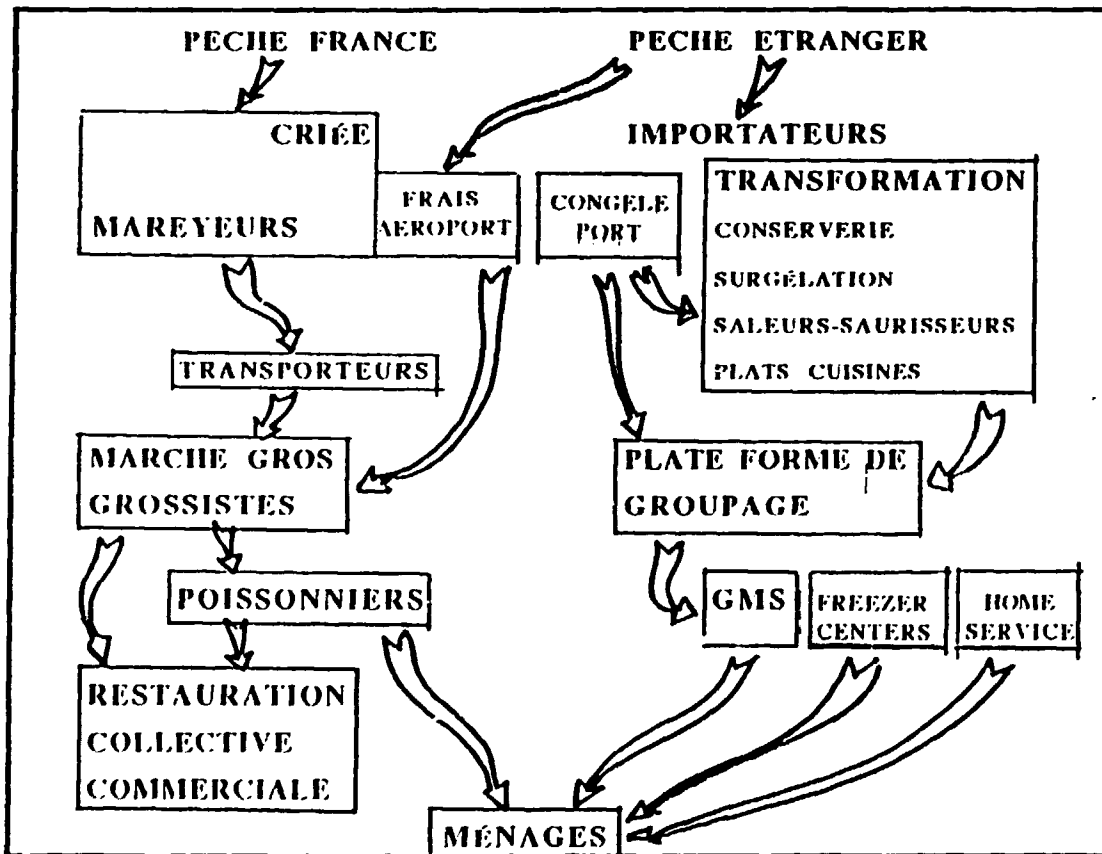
PECHE FRANCE

PECHE ETRANGER

CRIÉE

MAREYEURS

FRAIS AEROPORT

IMPORTATEURS

CONGELE PORT

TRANSFORMATION
CONSERVERIE
SURGÉLATION
SALEURS-SAURISSEURS
PLATS CUISINES

TRANSPORTEURS

MARCHE GROS GROSSISTES

PLATE FORME DE GROUPAGE

POISSONNIERS

GMS

FREEZER CENTERS

HOME SERVICE

RESTAURATION COLLECTIVE COMMERCIALE

MÉNAGES